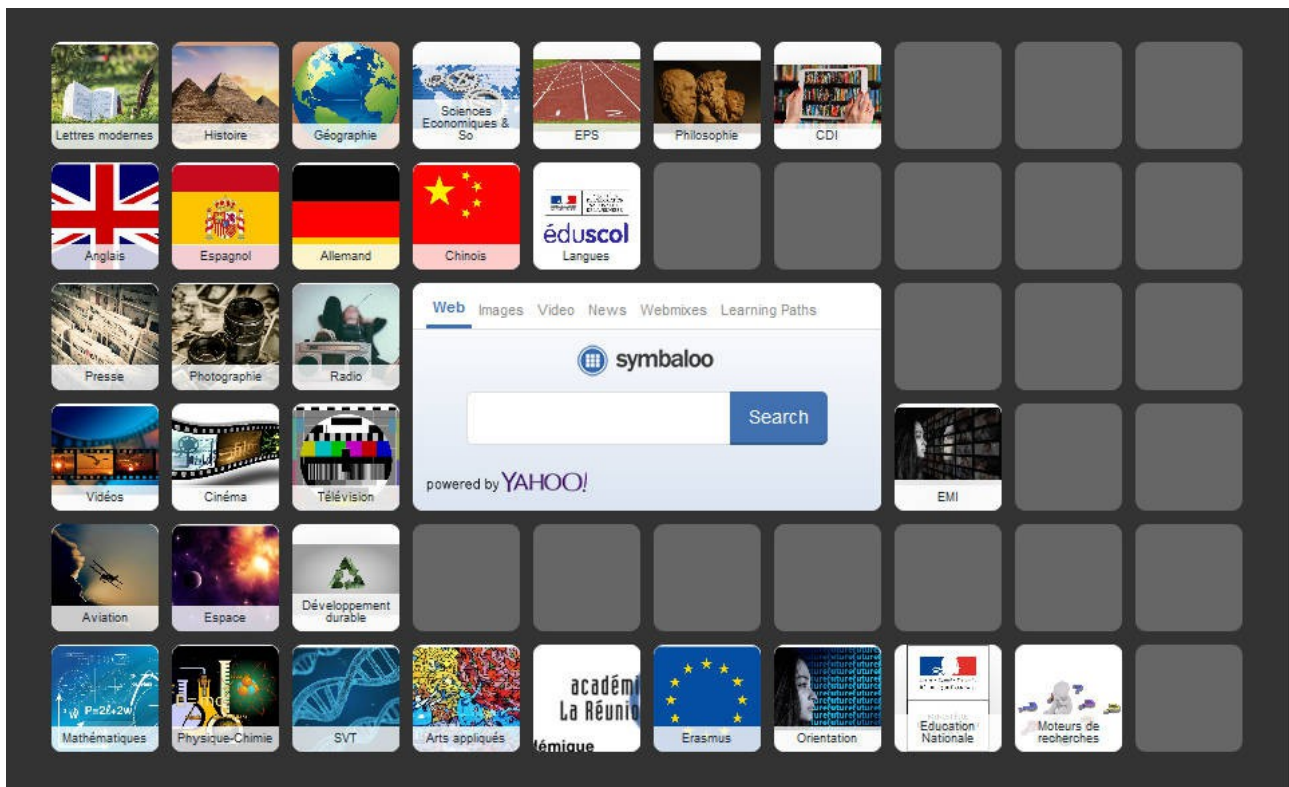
Lettres modernes
Histoire
Géographie
Sciences Economiques & So
EPS
Philosophie
CDI

Anglais
Espagnol
Allemand
Chinois
éduscol
Langues

Presse
Photographie
Radio

Web Images Video News Webmixes Learning Paths
symbaloo
Search
powered by YAHOO!

Vidéos
Cinéma
Télévision
EMI

Aviation
Espace
Développement durable

P=2l+2w
Mathématiques
Physique-Chimie
SVT
Arts appliqués
académ
La Réunio
émique
Erasmus
Orientation
Education Nationale
Moteurs de recherches